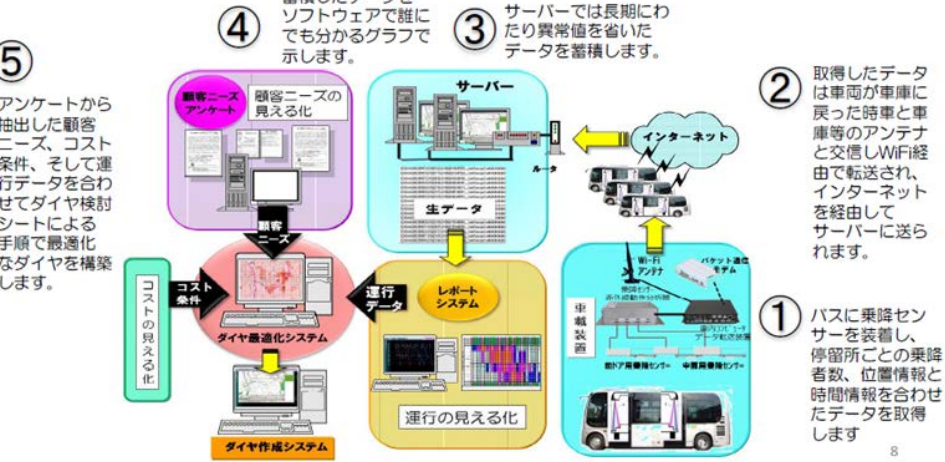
⑤
アンケートから抽出した顧客ニーズ、コスト条件、そして運行データを合わせてダイヤ検討シートによる手順で最適化なダイヤを構築します。

④ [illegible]ソフトウェアで誰にでも分かるグラフで示します。

③ サーバーでは長期にわたり異常値を省いたデータを蓄積します。

② 取得したデータは車両が車庫に戻った時車と車庫等のアンテナと交信しWiFi経由で転送され、インターネットを経由してサーバーに送られます。

① バスに乗降センサーを装着し、停留所ごとの乗降者数、位置情報と時間情報を合わせたデータを取得します

顧客ニーズアンケート
顧客ニーズの見える化
サーバー
インターネット
ルータ
生データ
顧客ニーズ
コストの見える化
コスト条件
ダイヤ最適化システム
運行データ
レポートシステム
運行の見える化
ダイヤ作成システム
Wi-Fiアンテナ
パケット通信モデム
車載装置
前ドア用乗降センサー
中扉用乗降センサー

8